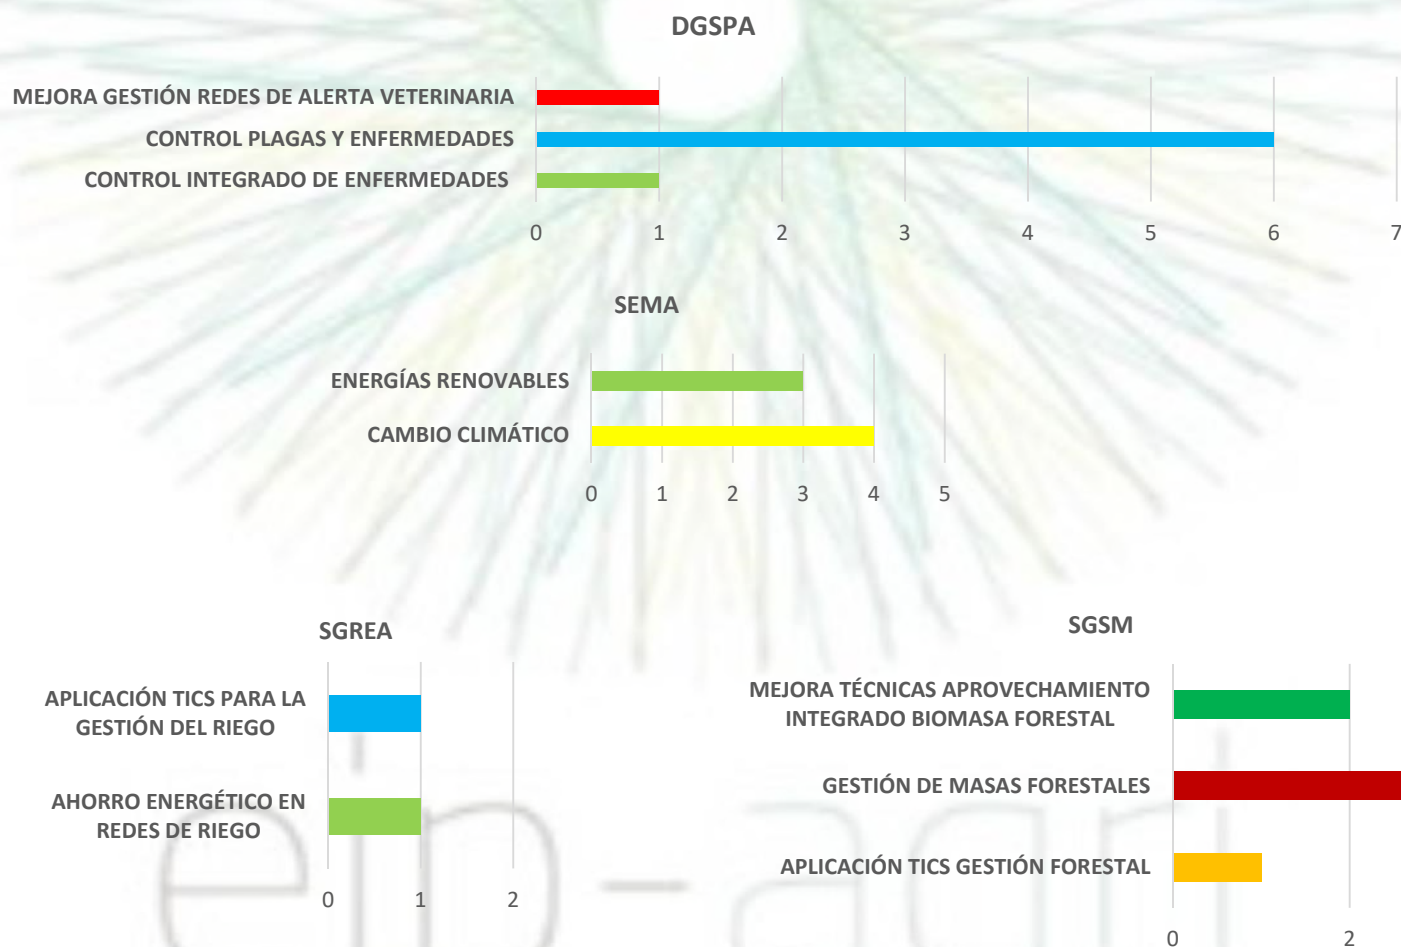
DGSPA

MEJORA GESTIÓN REDES DE ALERTA VETERINARIA
CONTROL PLAGAS Y ENFERMEDADES
CONTROL INTEGRADO DE ENFERMEDADES

0 1 2 3 4 5 6 7

SEMA

ENERGÍAS RENOVABLES
CAMBIO CLIMÁTICO

0 1 2 3 4 5

SGREA

APLICACIÓN TICS PARA LA GESTIÓN DEL RIEGO
AHORRO ENERGÉTICO EN REDES DE RIEGO

0 1 2

SGSM

MEJORA TÉCNICAS APROVECHAMIENTO INTEGRADO BIOMASA FORESTAL
GESTIÓN DE MASAS FORESTALES
APLICACIÓN TICS GESTIÓN FORESTAL

0 2